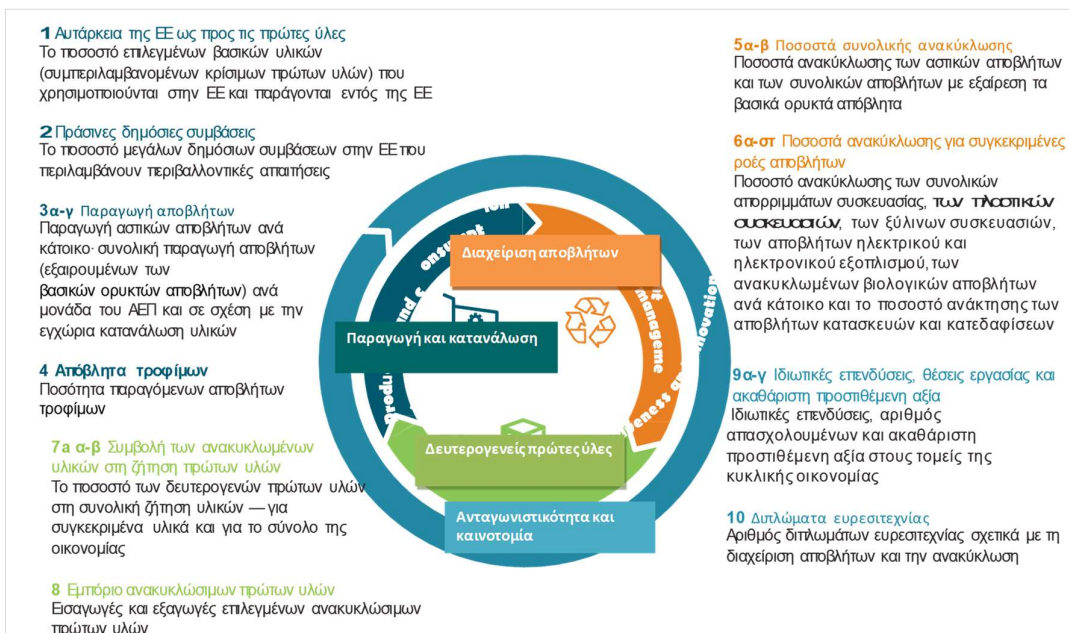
1 Αυτάρκεια της ΕΕ ως προς τις πρώτες ύλες
Το ποσοστό επιλεγμένων βασικών υλικών (συμπεριλαμβανομένων κρίσιμων πρώτων υλών) που χρησιμοποιούνται στην ΕΕ και παράγονται εντός της ΕΕ

2 Πράσινες δημόσιες συμβάσεις
Το ποσοστό μεγάλων δημόσιων συμβάσεων στην ΕΕ που περιλαμβάνουν περιβαλλοντικές απαιτήσεις

3α-γ Παραγωγή αποβλήτων
Παραγωγή αστικών αποβλήτων ανά κάτοικο· συνολική παραγωγή αποβλήτων (εξαιρουμένων των βασικών ορυκτών αποβλήτων) ανά μονάδα του ΑΕΠ και σε σχέση με την εγχώρια κατανάλωση υλικών

4 Απόβλητα τροφίμων
Ποσότητα παραγόμενων αποβλήτων τροφίμων

7α α-β Συμβολή των ανακυκλωμένων υλικών στη ζήτηση πρώτων υλών
Το ποσοστό των δευτερογενών πρώτων υλών στη συνολική ζήτηση υλικών — για συγκεκριμένα υλικά και για το σύνολο της οικονομίας

8 Εμπόριο ανακυκλώσιμων πρώτων υλών
Εισαγωγές και εξαγωγές επιλεγμένων ανακυκλώσιμων πρώτων υλών

Διαχείριση αποβλήτων

Παραγωγή και κατανάλωση

Δευτερογενείς πρώτες ύλες

Ανταγωνιστικότητα και καινοτομία

5α-β Ποσοστά συνολικής ανακύκλωσης
Ποσοστό ανακύκλωσης των αστικών αποβλήτων και των συνολικών αποβλήτων με εξαίρεση τα βασικά ορυκτά απόβλητα

6α-στ Ποσοστά ανακύκλωσης για συγκεκριμένες ροές αποβλήτων
Ποσοστό ανακύκλωσης των συνολικών απορριμμάτων συσκευασίας, των πλαστικών συσκευασιών, των ξύλινων συσκευασιών, των αποβλήτων ηλεκτρικού και ηλεκτρονικού εξοπλισμού, των ανακυκλωμένων βιολογικών αποβλήτων ανά κάτοικο και το ποσοστό ανάκτησης των αποβλήτων κατασκευών και κατεδαφίσεων

9α-γ Ιδιωτικές επενδύσεις, θέσεις εργασίας και ακαθάριστη προστιθέμενη αξία
Ιδιωτικές επενδύσεις, αριθμός απασχολουμένων και ακαθάριστη προστιθέμενη αξία στους τομείς της κυκλικής οικονομίας

10 Διπλώματα ευρεσιτεχνίας
Αριθμός διπλωμάτων ευρεσιτεχνίας σχετικά με τη διαχείριση αποβλήτων και την ανακύκλωση